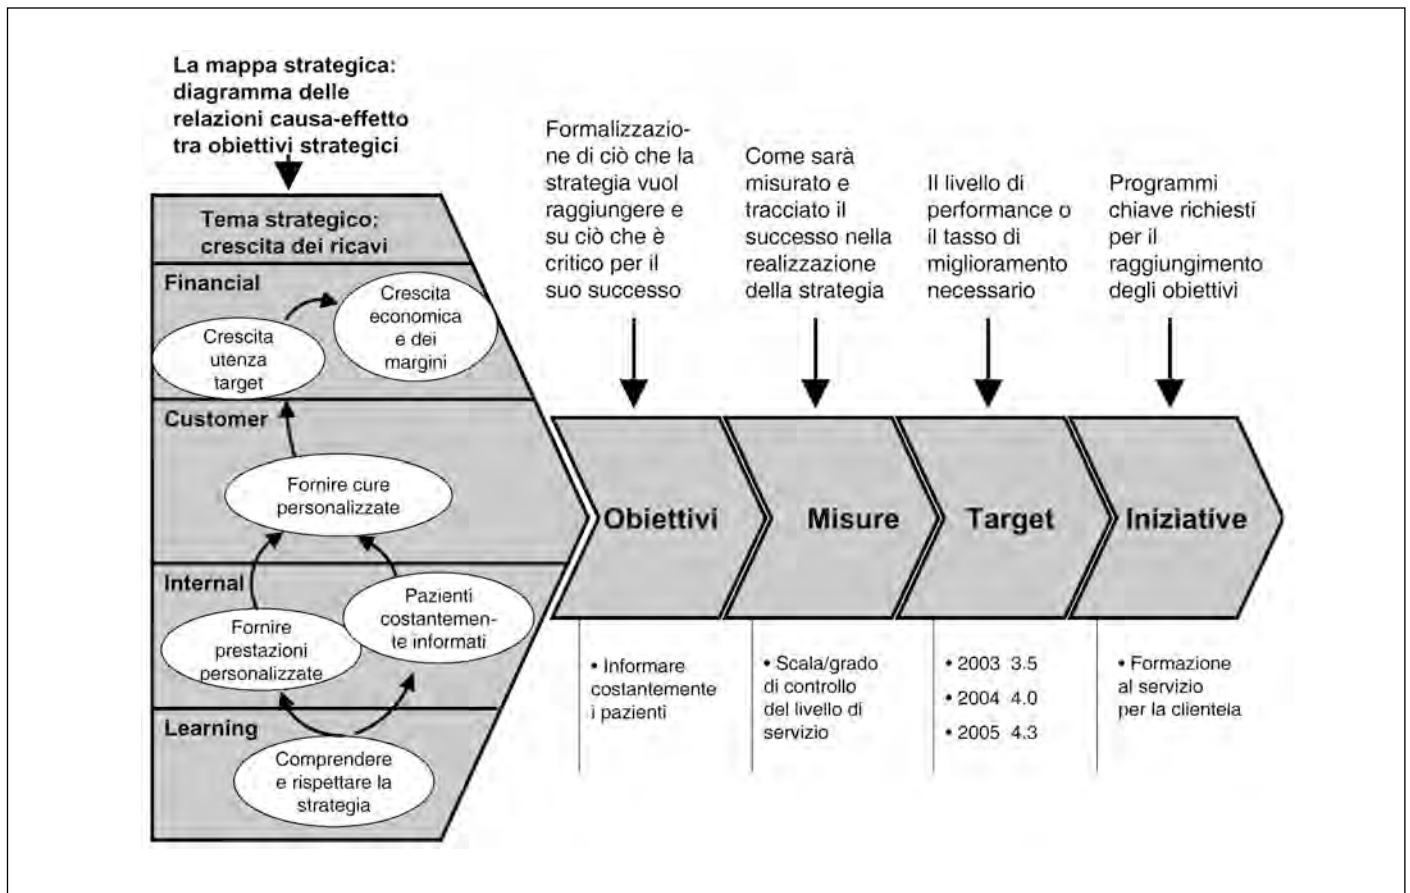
La mappa strategica: diagramma delle relazioni causa-effetto tra obiettivi strategici

Tema strategico: crescita dei ricavi

Financial

Crescita utenza target

Crescita economica e dei margini

Customer

Fornire cure personalizzate

Internal

Fornire prestazioni personalizzate

Pazienti costantemente informati

Learning

Comprendere e rispettare la strategia

Formalizzazione di ciò che la strategia vuol raggiungere e su ciò che è critico per il suo successo

Come sarà misurato e tracciato il successo nella realizzazione della strategia

Il livello di performance o il tasso di miglioramento necessario

Programmi chiave richiesti per il raggiungimento degli obiettivi

Obiettivi

Misure

Target

Iniziative

• Informare costantemente i pazienti

• Scala/grado di controllo del livello di servizio

• 2003 3.5
• 2004 4.0
• 2005 4.3

• Formazione al servizio per la clientela